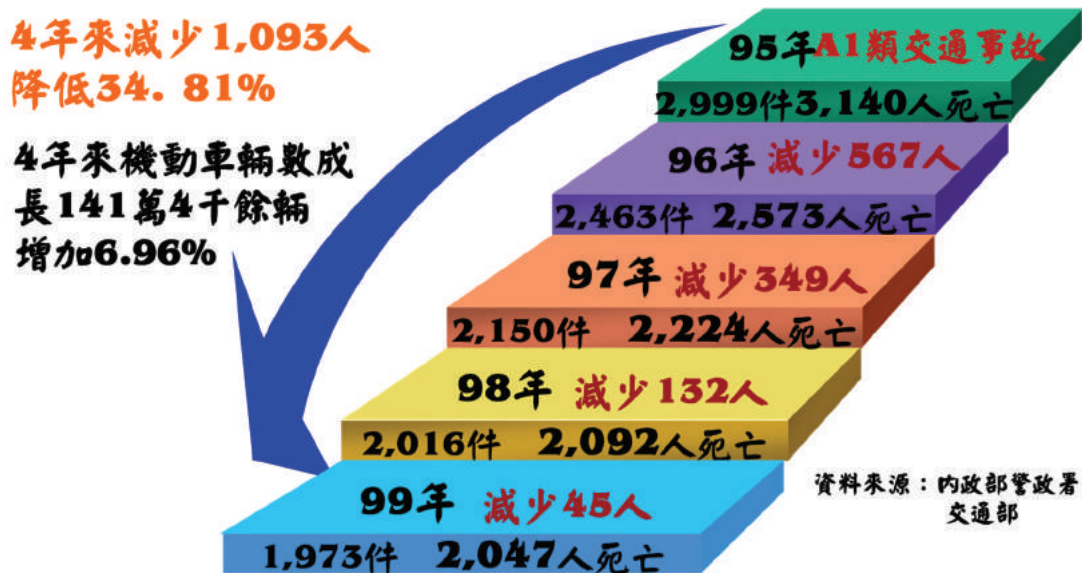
4年來減少1,093人
降低34.81%

4年來機動車輛數成長141萬4千餘輛
增加6.96%

95年A1類交通事故
2,999件3,140人死亡

96年 減少567人
2,463件 2,573人死亡

97年 減少349人
2,150件 2,224人死亡

98年 減少132人
2,016件 2,092人死亡

99年 減少45人
1,973件 2,047人死亡

資料來源：內政部警政署交通部